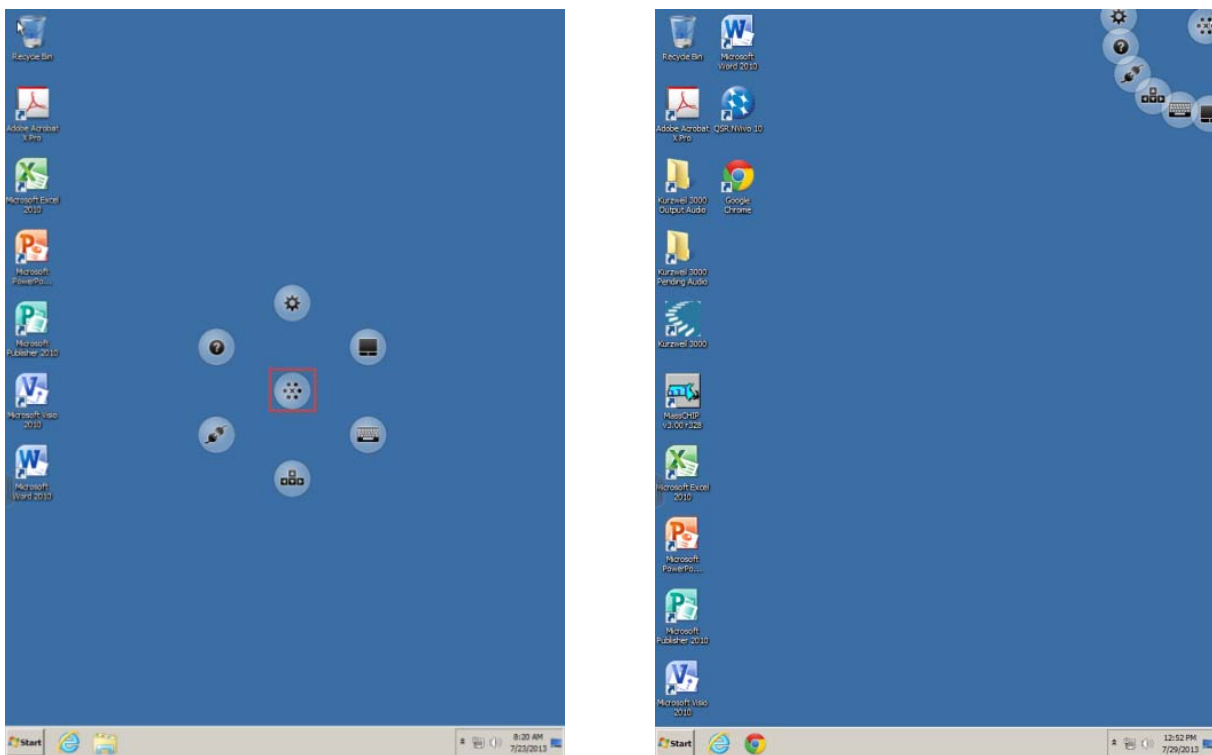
Recycle Bin

Adobe Acrobat X Pro

Microsoft Excel 2010

Microsoft PowerPo...

Microsoft Publisher 2010

Microsoft Visio 2010

Microsoft Word 2010

Start

8:20 AM 7/23/2013

Recycle Bin

Microsoft Word 2010

Adobe Acrobat X Pro

QSR NVivo 10

Kurzweil 3000 Output Audio

Google Chrome

Kurzweil 3000 Pending Audio

Kurzweil 3000

MassCHIP v3.00 r328

Microsoft Excel 2010

Microsoft PowerPo...

Microsoft Publisher 2010

Microsoft Visio 2010

Start

12:52 PM 7/29/2013